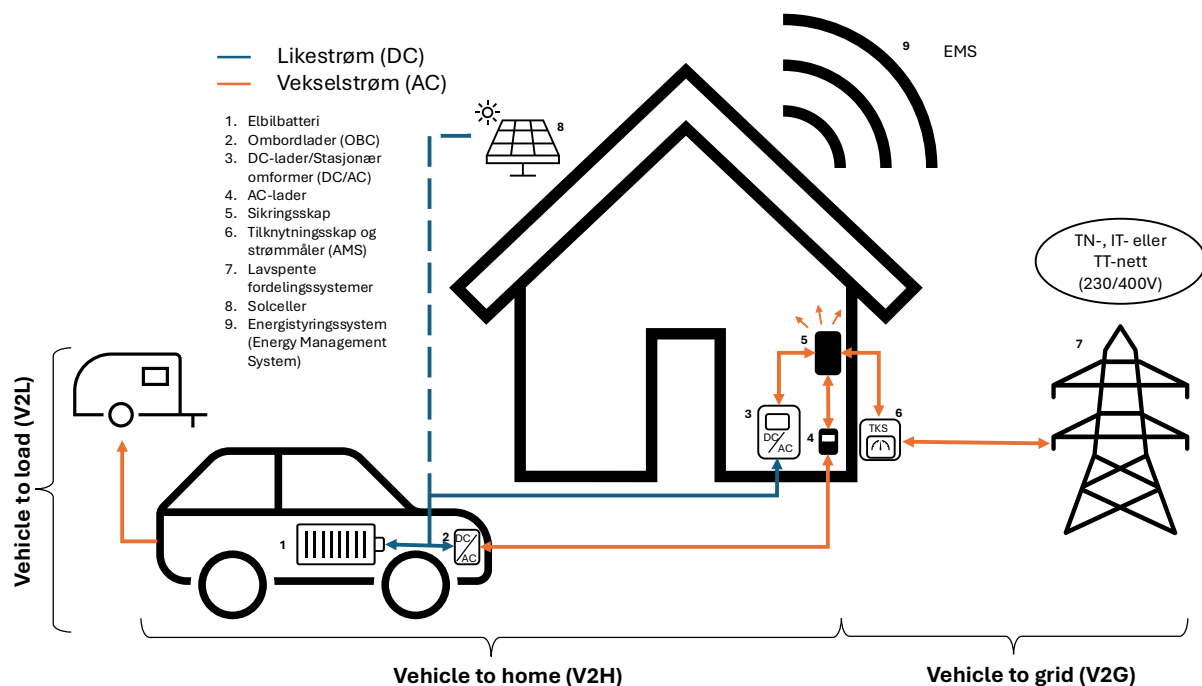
Likestrøm (DC)
Vekselstrøm (AC)

1. Elbilbatteri
2. Ombordlader (OBC)
3. DC-lader/Stasjonær omformer (DC/AC)
4. AC-lader
5. Sikringsskap
6. Tilknytningsskap og strømmåler (AMS)
7. Lavspente fordelingssystemer
8. Solceller
9. Energistyringssystem (Energy Management System)

8

9 EMS

TN-, IT- eller TT-nett (230/400V)

7

5

3

DC
AC

4

6

TKS

1

2

DC
AC

Vehicle to load (V2L)

Vehicle to home (V2H)

Vehicle to grid (V2G)